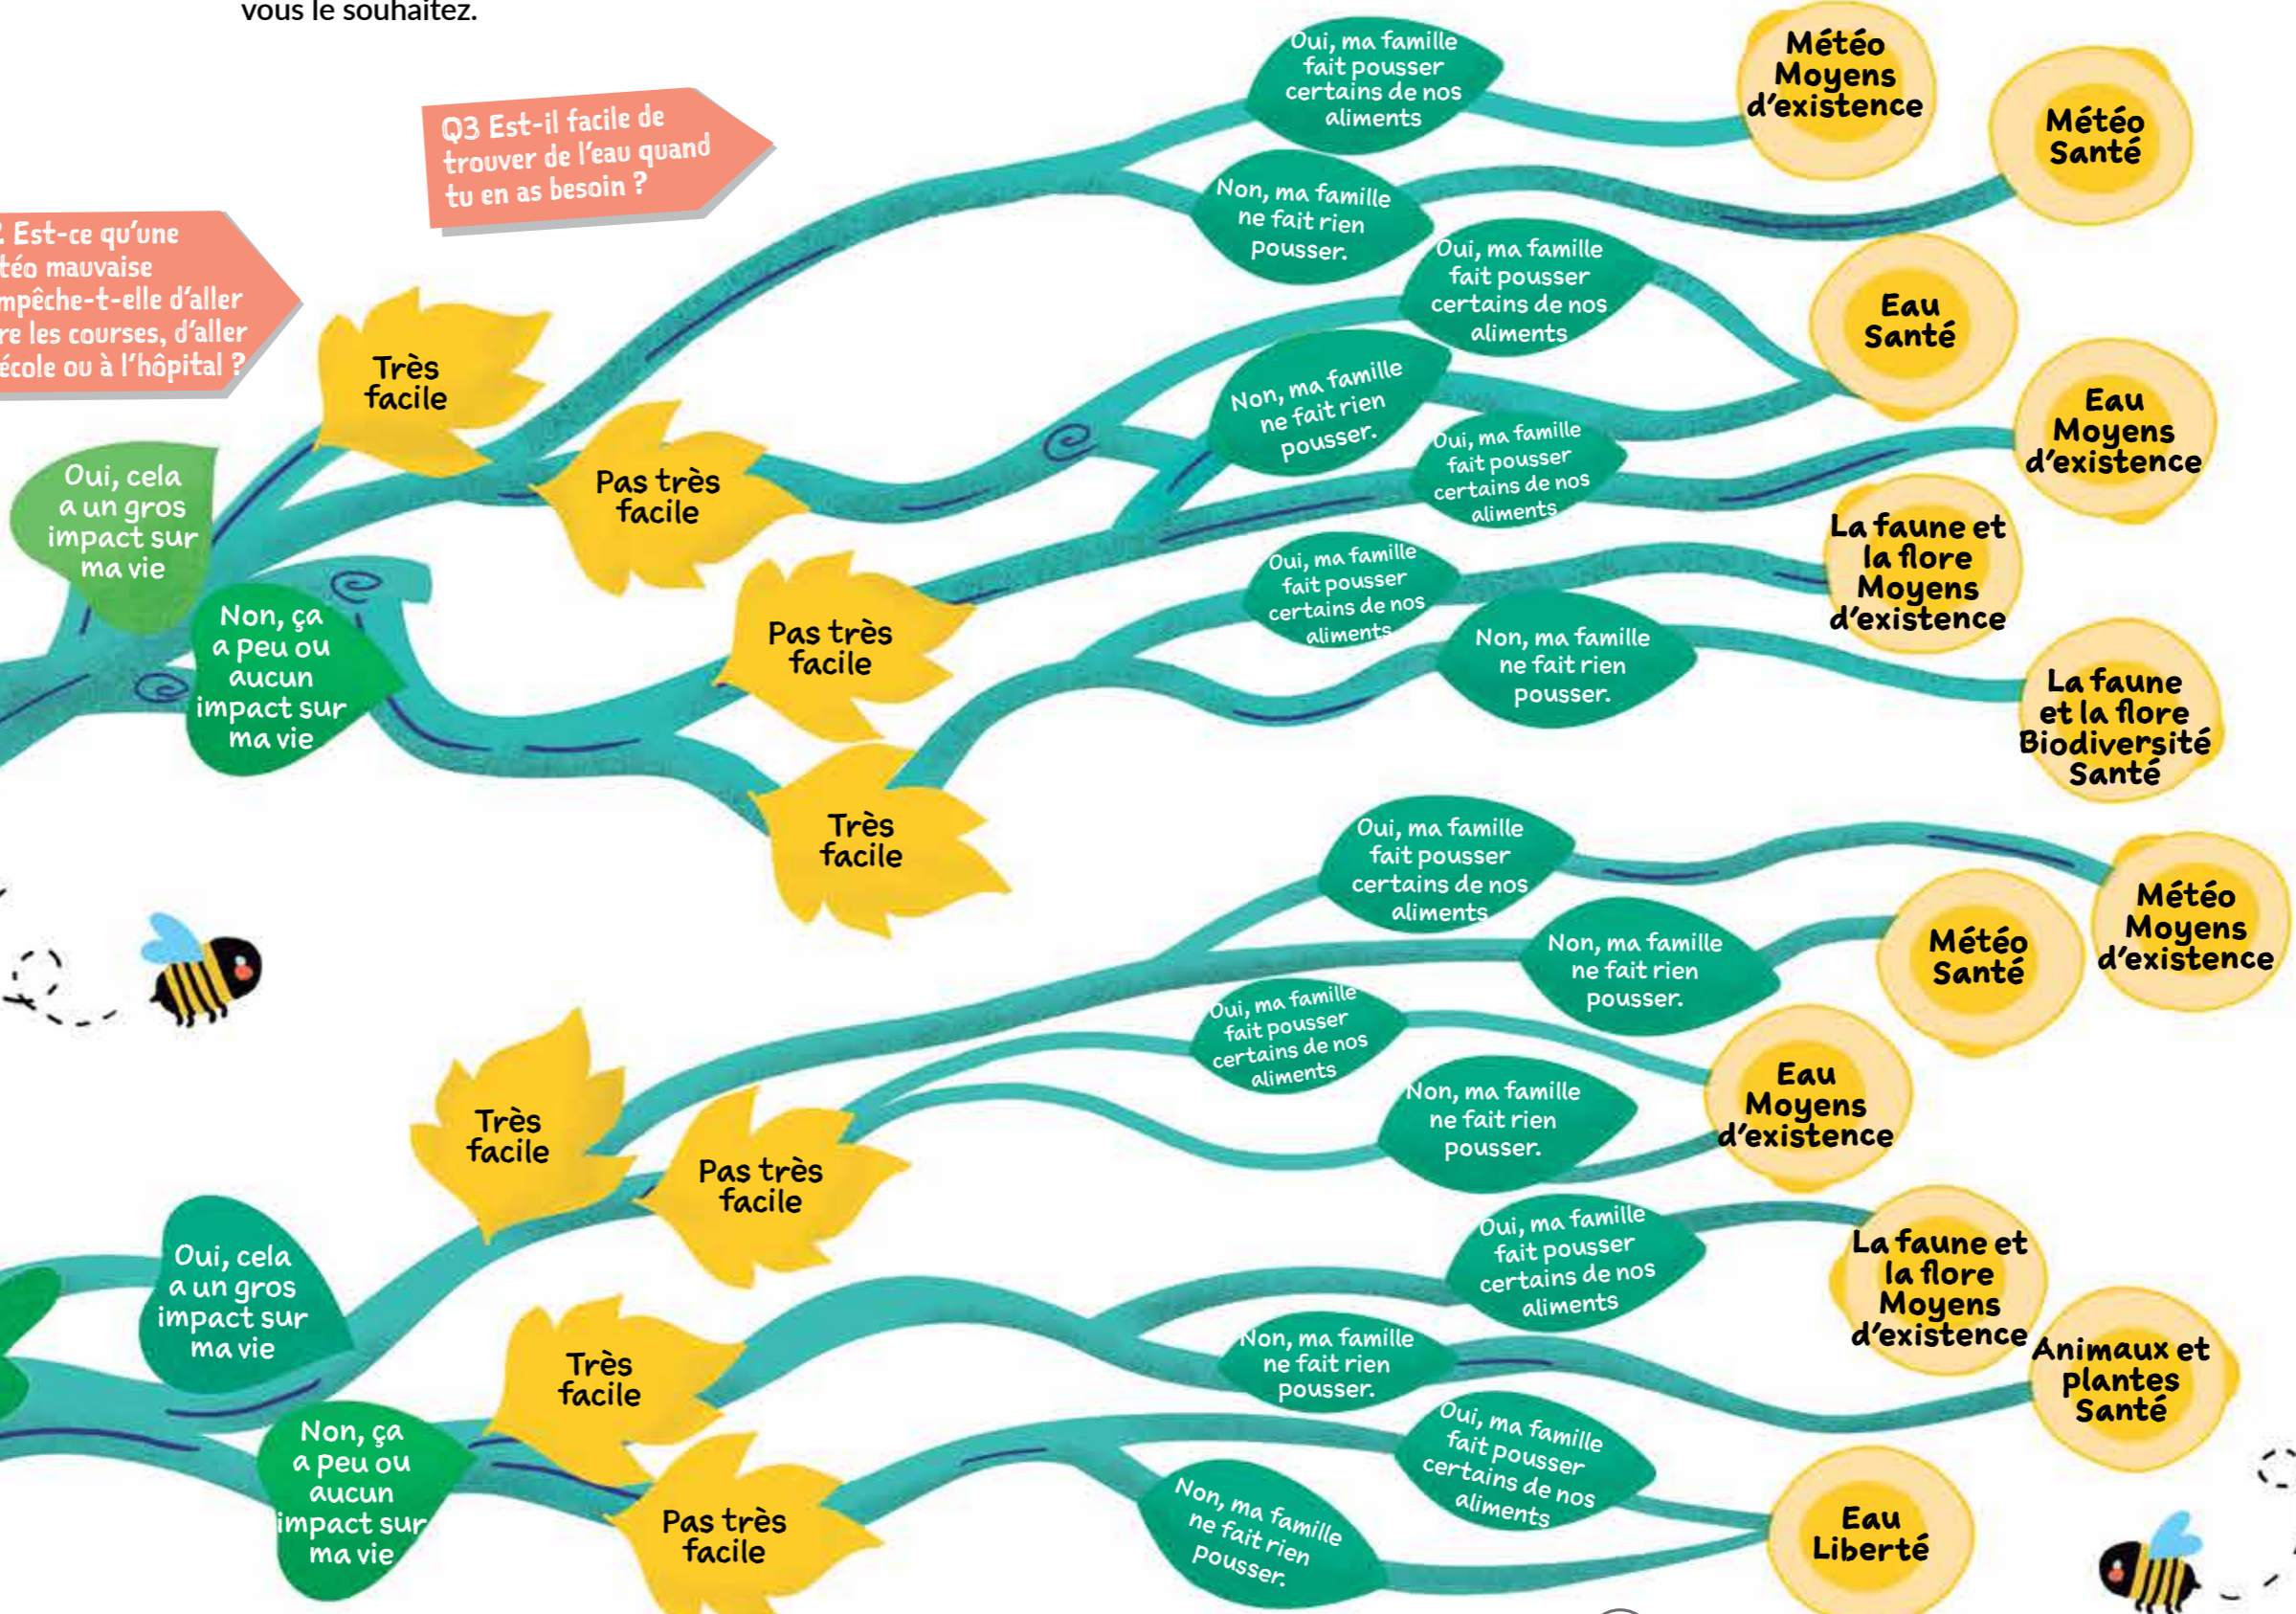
vous le souhaitez.

Q3 Est-il facile de trouver de l'eau quand tu en as besoin ?

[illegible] Est-ce qu'une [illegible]téo mauvaise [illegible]mpêche-t-elle d'aller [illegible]re les courses, d'aller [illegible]école ou à l'hôpital ?

Oui, ma famille fait pousser certains de nos aliments

Météo Moyens d'existence

Non, ma famille ne fait rien pousser.

Météo Santé

Très facile

Oui, ma famille fait pousser certains de nos aliments

Eau Santé

Non, ma famille ne fait rien pousser.

Pas très facile

Oui, ma famille fait pousser certains de nos aliments

Eau Moyens d'existence

Oui, cela a un gros impact sur ma vie

La faune et la flore Moyens d'existence

Oui, ma famille fait pousser certains de nos aliments

Non, ça a peu ou aucun impact sur ma vie

Pas très facile

Non, ma famille ne fait rien pousser.

La faune et la flore Biodiversité Santé

Très facile

Oui, ma famille fait pousser certains de nos aliments

Météo Moyens d'existence

Non, ma famille ne fait rien pousser.

Météo Santé

Oui, ma famille fait pousser certains de nos aliments

Très facile

Non, ma famille ne fait rien pousser.

Eau Moyens d'existence

Pas très facile

Oui, ma famille fait pousser certains de nos aliments

La faune et la flore Moyens d'existence

Oui, cela a un gros impact sur ma vie

Très facile

Non, ma famille ne fait rien pousser.

Animaux et plantes Santé

Oui, ma famille fait pousser certains de nos aliments

Non, ça a peu ou aucun impact sur ma vie

Pas très facile

Non, ma famille ne fait rien pousser.

Eau Liberté